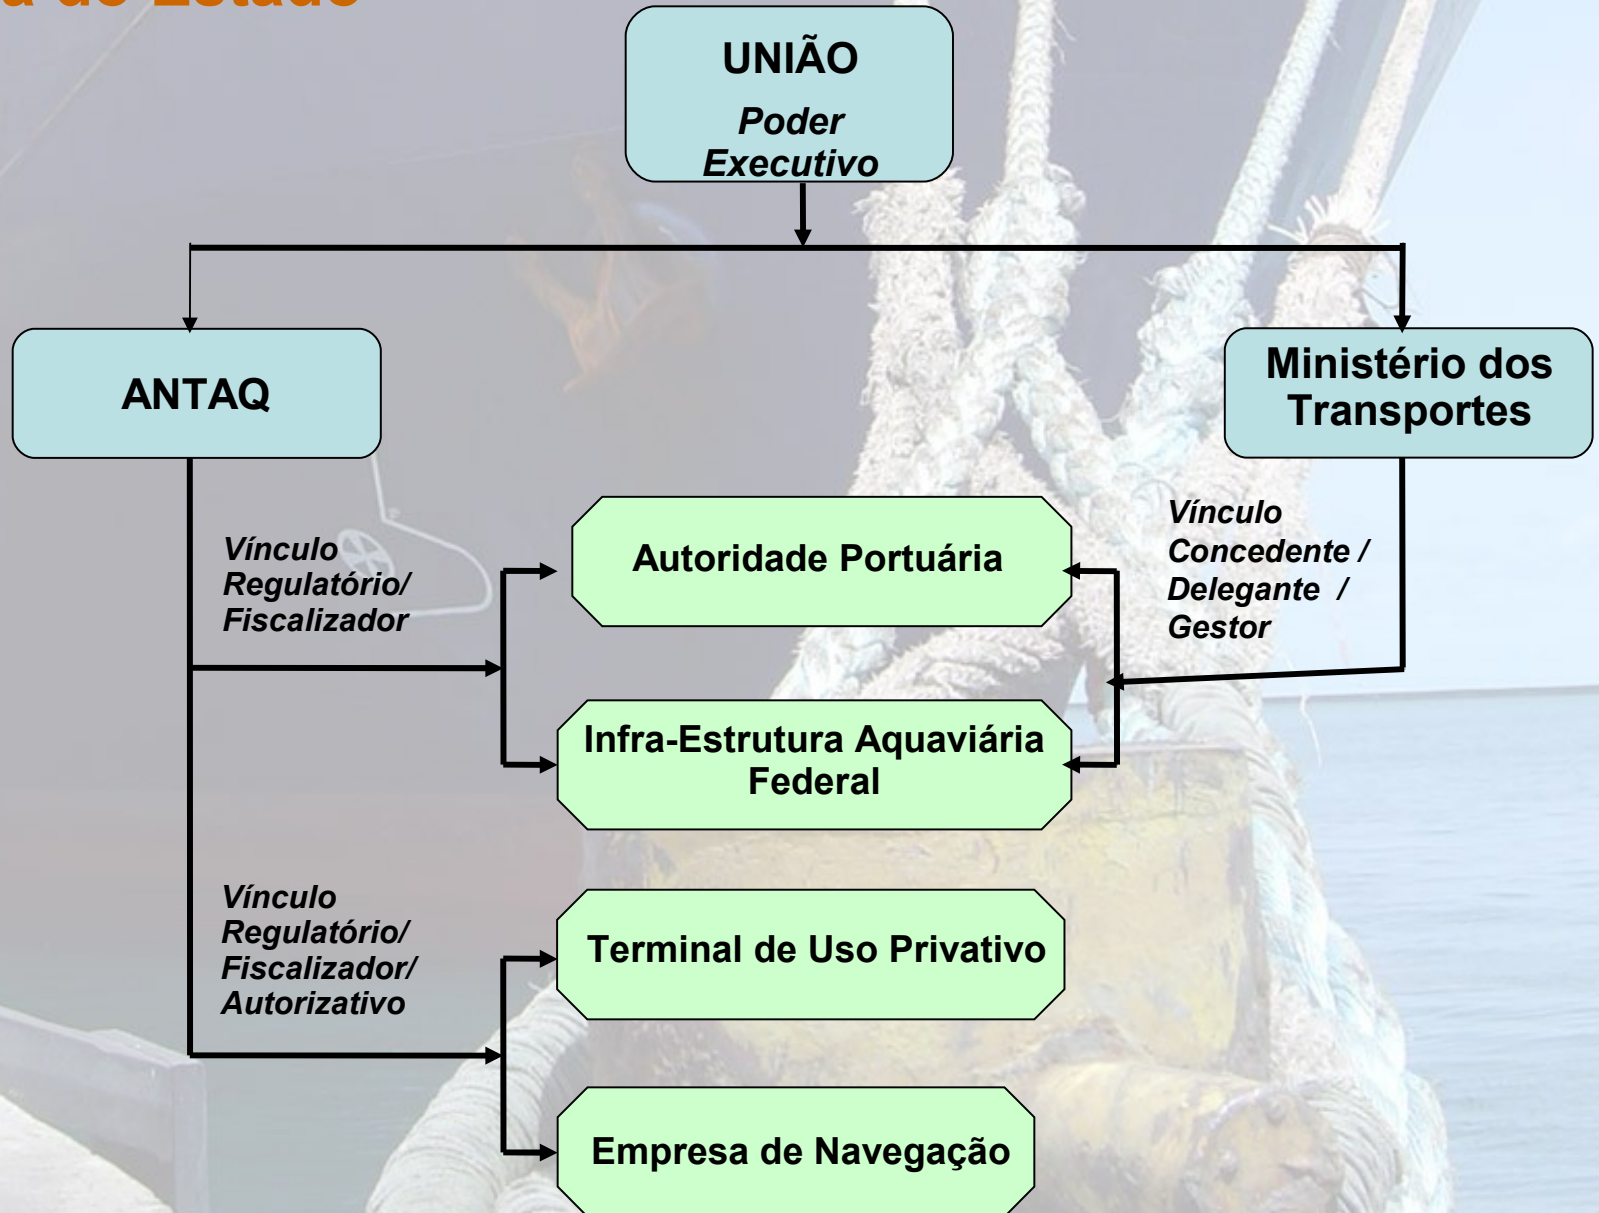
a do Estado

UNIÃO
Poder Executivo

ANTAQ

Ministério dos Transportes

Vínculo Regulatório/ Fiscalizador

Autoridade Portuária

Vínculo Concedente / Delegante / Gestor

Infra-Estrutura Aquaviária Federal

Vínculo Regulatório/ Fiscalizador/ Autorizativo

Terminal de Uso Privativo

Empresa de Navegação